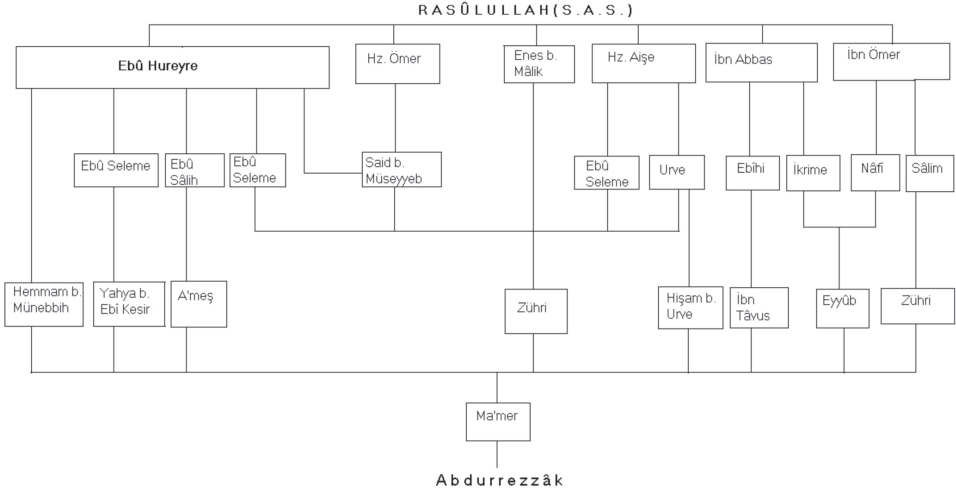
RASÛLULLAH(S.A.S.)

Ebû Hureyre

Hz. Ömer

Enes b. Mâlik

Hz. Aişe

İbn Abbas

İbn Ömer

Ebû Seleme

Ebû Sâlih

Ebû Seleme

Said b. Müseyyeb

Ebû Seleme

Urve

Ebîhi

İkrime

Nâfi

Sâlim

Hemmam b. Münebbih

Yahya b. Ebi Kesir

A'meş

Zühri

Hişam b. Urve

İbn Tâvus

Eyyûb

Zühri

Ma'mer

Abdurrezzâk